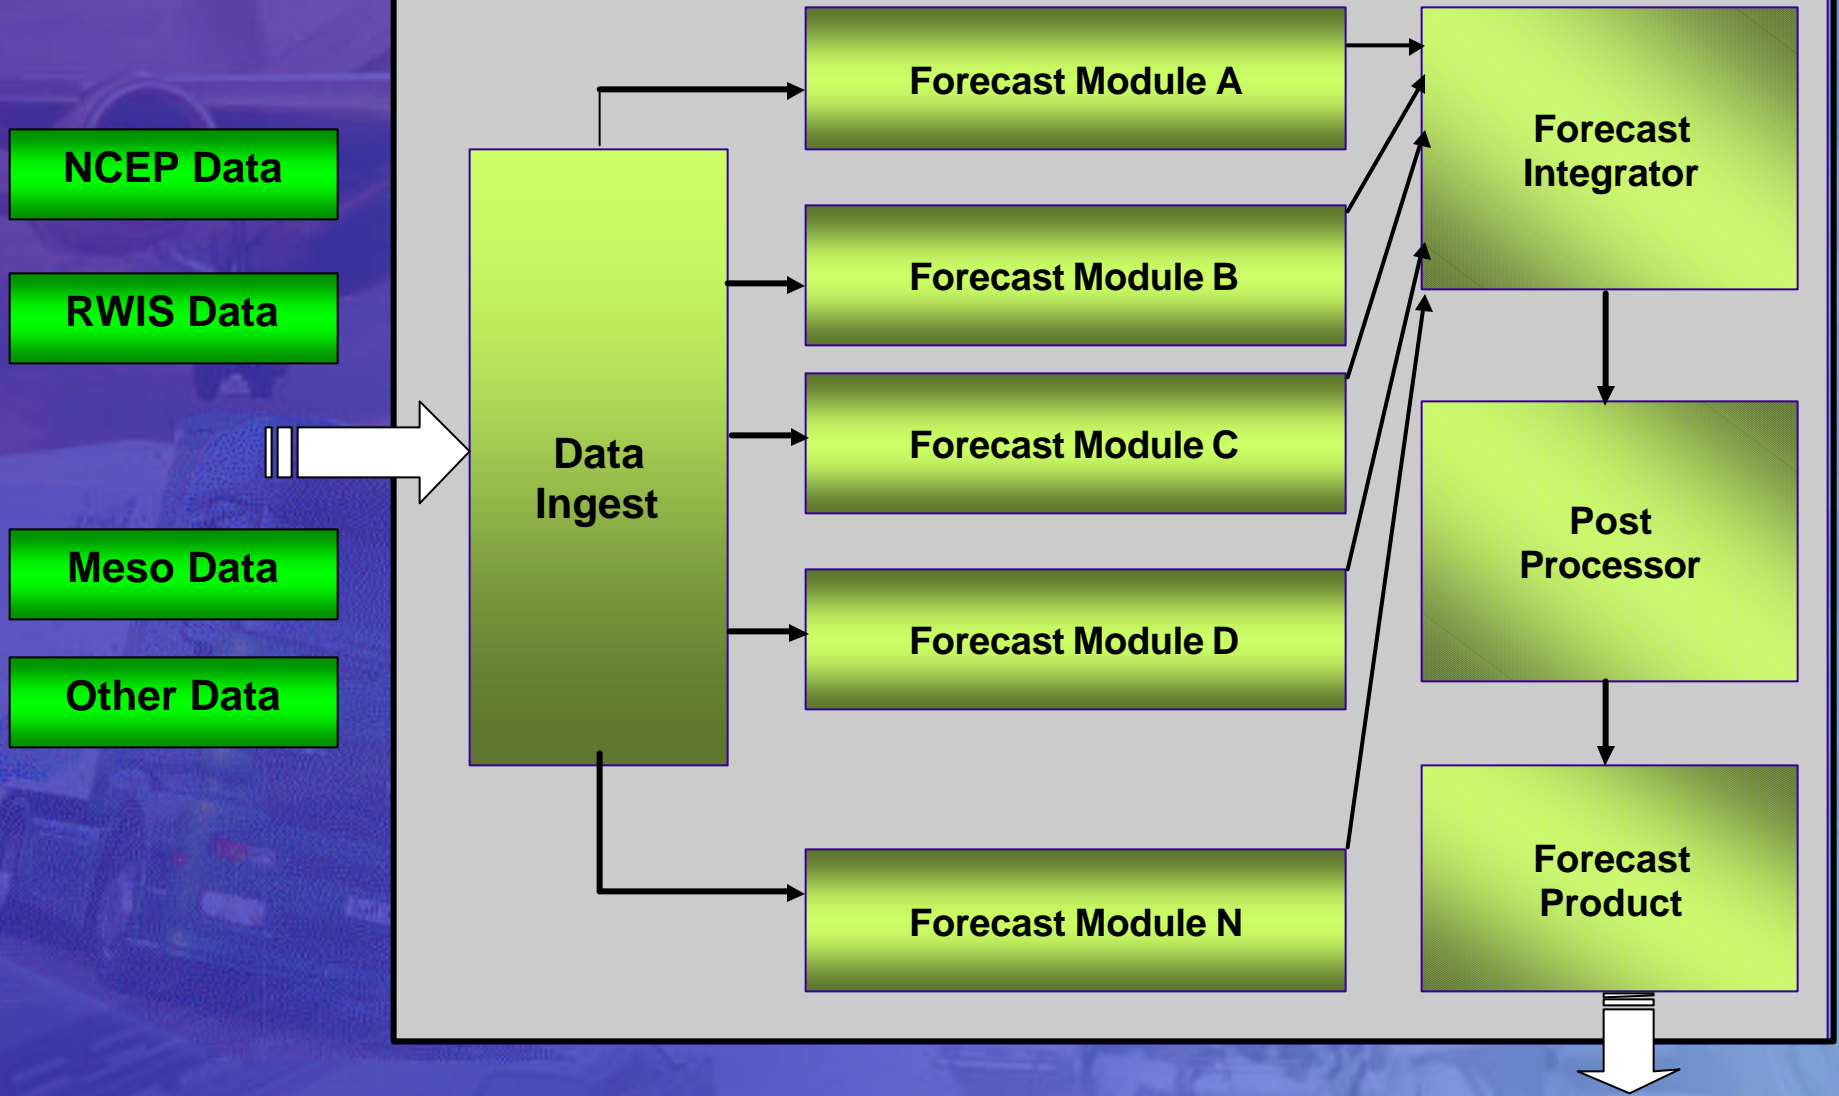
NCEP Data

RWIS Data

Meso Data

Other Data

Data Ingest

Forecast Module A

Forecast Module B

Forecast Module C

Forecast Module D

Forecast Module N

Forecast Integrator

Post Processor

Forecast Product